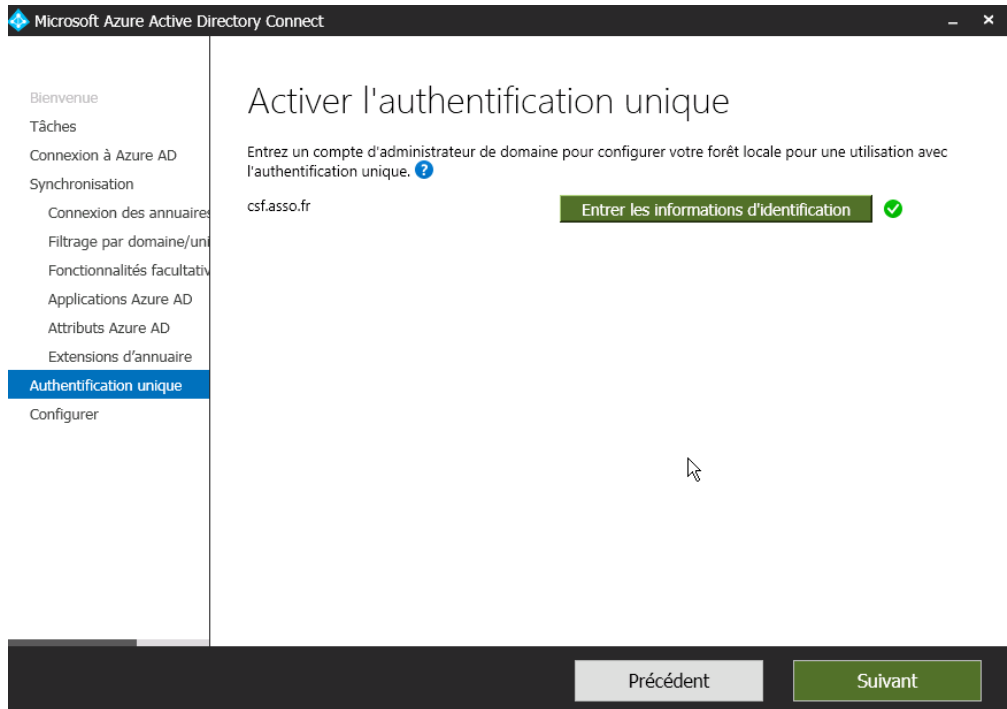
Microsoft Azure Active Directory Connect

Bienvenue
Tâches
Connexion à Azure AD
Synchronisation
Connexion des annuaires
Filtrage par domaine/uni
Fonctionnalités facultativ
Applications Azure AD
Attributs Azure AD
Extensions d'annuaire
Authentification unique
Configurer

Activer l'authentification unique

Entrez un compte d'administrateur de domaine pour configurer votre forêt locale pour une utilisation avec l'authentification unique. ?

csf.asso.fr

Entrer les informations d'identification

Précédent

Suivant